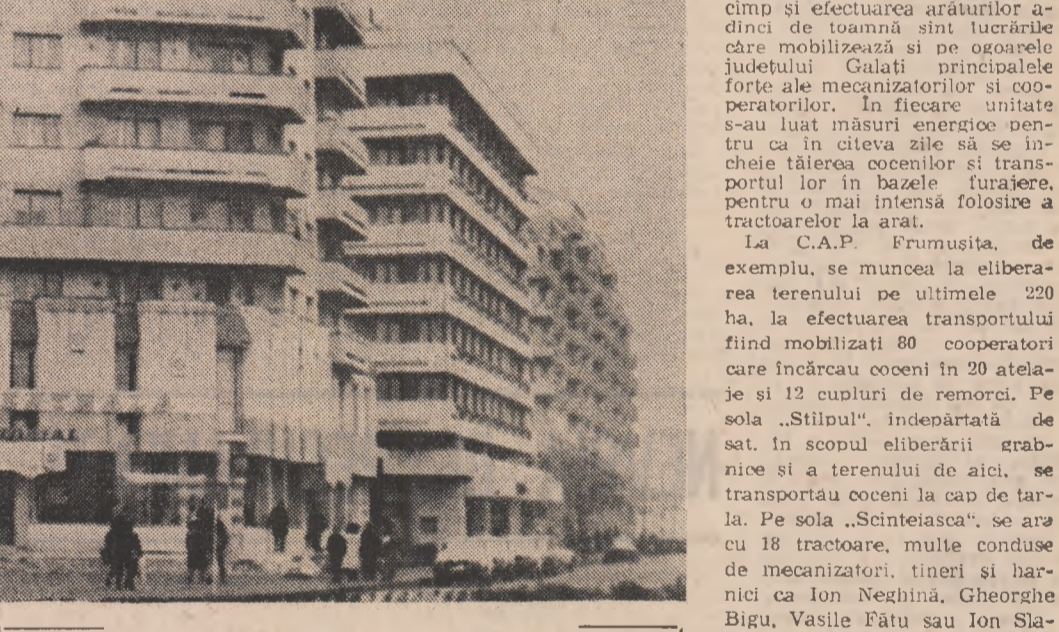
cîmp și efectuarea arăturilor adinci de toamnă sînt lucrările care mobilizează și pe ogoarele județului Galați principalele forțe ale mecanizatorilor și cooperatorilor. În fiecare unitate s-au luat măsuri energice pentru ca în cîteva zile să se încheie tăierea cocenilor și transportul lor în bazele furajere, pentru o mai intensă folosire a tractoarelor la arat.

La C.A.P. Frumușița, de exemplu, se muncea la eliberarea terenului pe ultimele 220 ha, la efectuarea transportului fiind mobilizați 80 cooperatori care încărcau coceni în 20 atelaje și 12 cupluri de remorci. Pe sola „Stîlpul", îndepărtată de sat, în scopul eliberării grabnice și a terenului de aici, se transportau coceni la cap de tarla. Pe sola „Scinteiasca", se ara cu 18 tractoare, multe conduse de mecanizatori, tineri și harnici ca Ion Neghină, Gheorghe Bigu, Vasile Fătu sau Ion Sla-